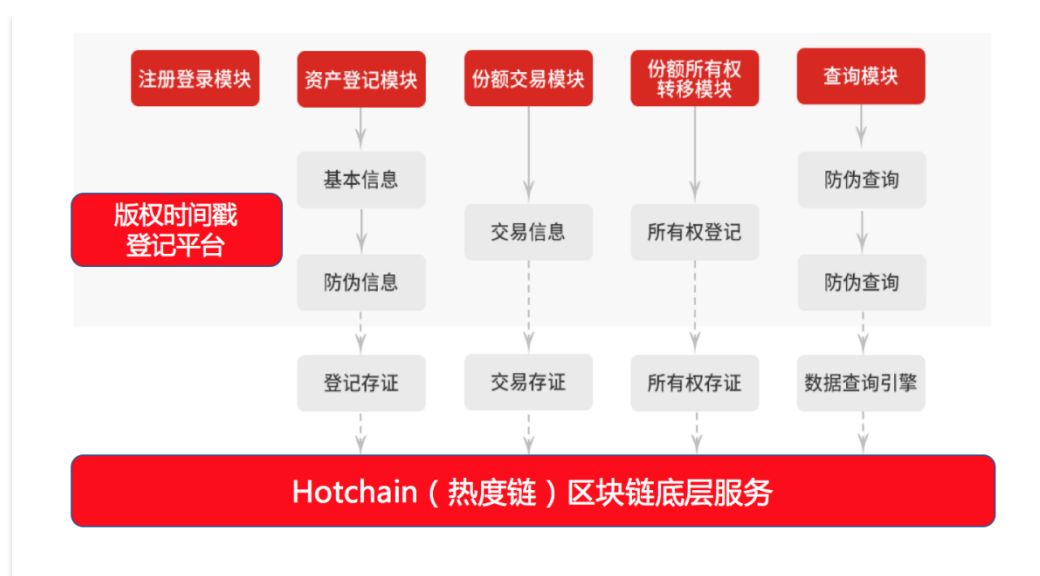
注册登录模块

资产登记模块

份额交易模块

份额所有权转移模块

查询模块

版权时间戳登记平台

基本信息

防伪信息

登记存证

交易信息

交易存证

所有权登记

所有权存证

防伪查询

防伪查询

数据查询引擎

Hotchain（热度链）区块链底层服务